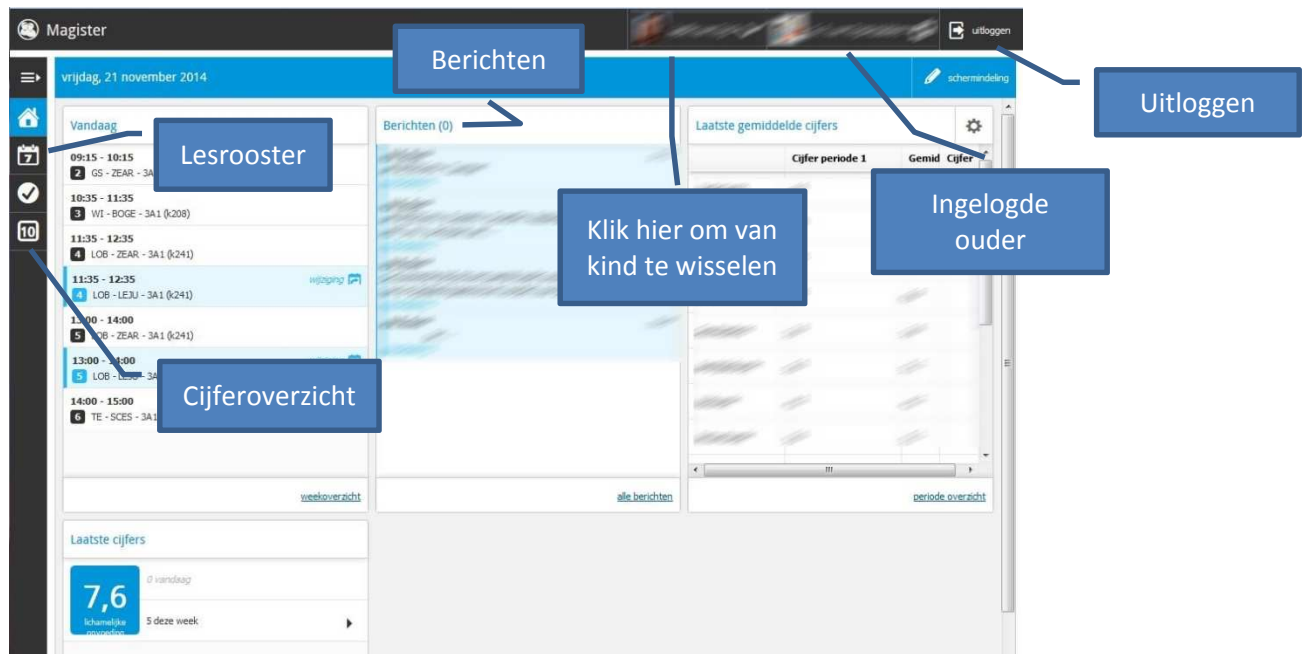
Magister

uitloggen

Uitloggen

vrijdag, 21 november 2014

schermindeling

Berichten

Vandaag

Lesrooster

09:15 - 10:15
2 GS - ZEAR - 3A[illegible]

10:35 - 11:35
3 WI - BOGE - 3A1 (k208)

11:35 - 12:35
4 LOB - ZEAR - 3A1 (k241)

11:35 - 12:35
wijziging
4 LOB - LEJU - 3A1 (k241)

1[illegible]:00 - 14:00
5 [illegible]OB - ZEAR - 3A1 (k241)

13:00 - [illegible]4:00
5 LOB - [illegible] 3A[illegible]

Cijferoverzicht

14:00 - 15:00
6 TE - SCES - 3A1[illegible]

weekoverzicht

Berichten (0)

Klik hier om van kind te wisselen

alle berichten

Laatste gemiddelde cijfers

Cijfer periode 1

Gemid Cijfer

Ingelogde ouder

periode overzicht

Laatste cijfers

7,6
lichamelijke opvoeding

0 vandaag

5 deze week